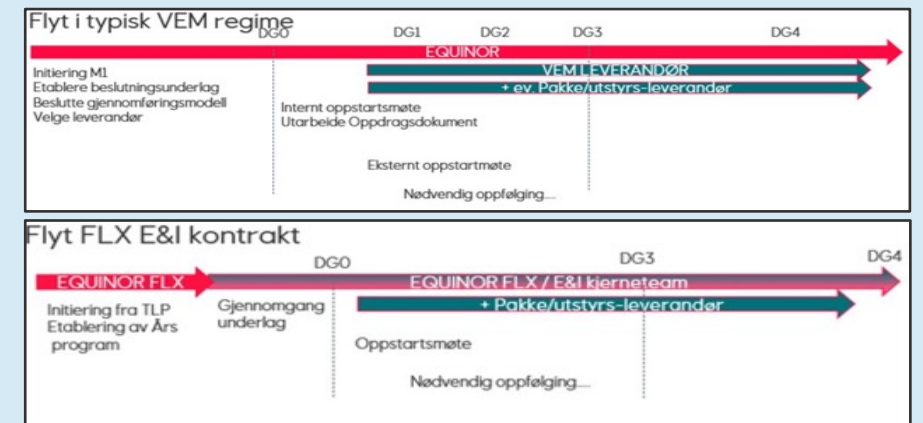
Flyt i typisk VEM regime

DG0 DG1 DG2 DG3 DG4

EQUINOR

VEM LEVERANDØR

+ ev. Pakke/utstyrs-leverandør

Initiering M1
Etablere beslutningsunderlag
Beslutte gjennomføringsmodell
Velge leverandør

Internt oppstartsmøte
Utarbeide Oppdragsdokument

Eksternt oppstartmøte

Nødvendig oppfølging....

Flyt FLX E&I kontrakt

DG0 DG3 DG4

EQUINOR FLX

EQUINOR FLX / E&I kjerneteam

+ Pakke/utstyrs-leverandør

Initiering fra TLP
Etablering av Års program

Gjennomgang underlag

Oppstartsmøte

Nødvendig oppfølging....